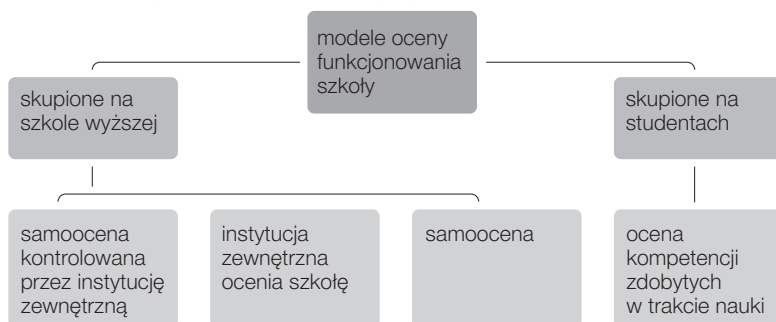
modele oceny funkcjonowania szkoły

skupione na szkole wyższej

skupione na studentach

samoocena kontrolowana przez instytucję zewnętrzną

instytucja zewnętrzna ocenia szkołę

samoocena

ocena kompetencji zdobytych w trakcie nauki